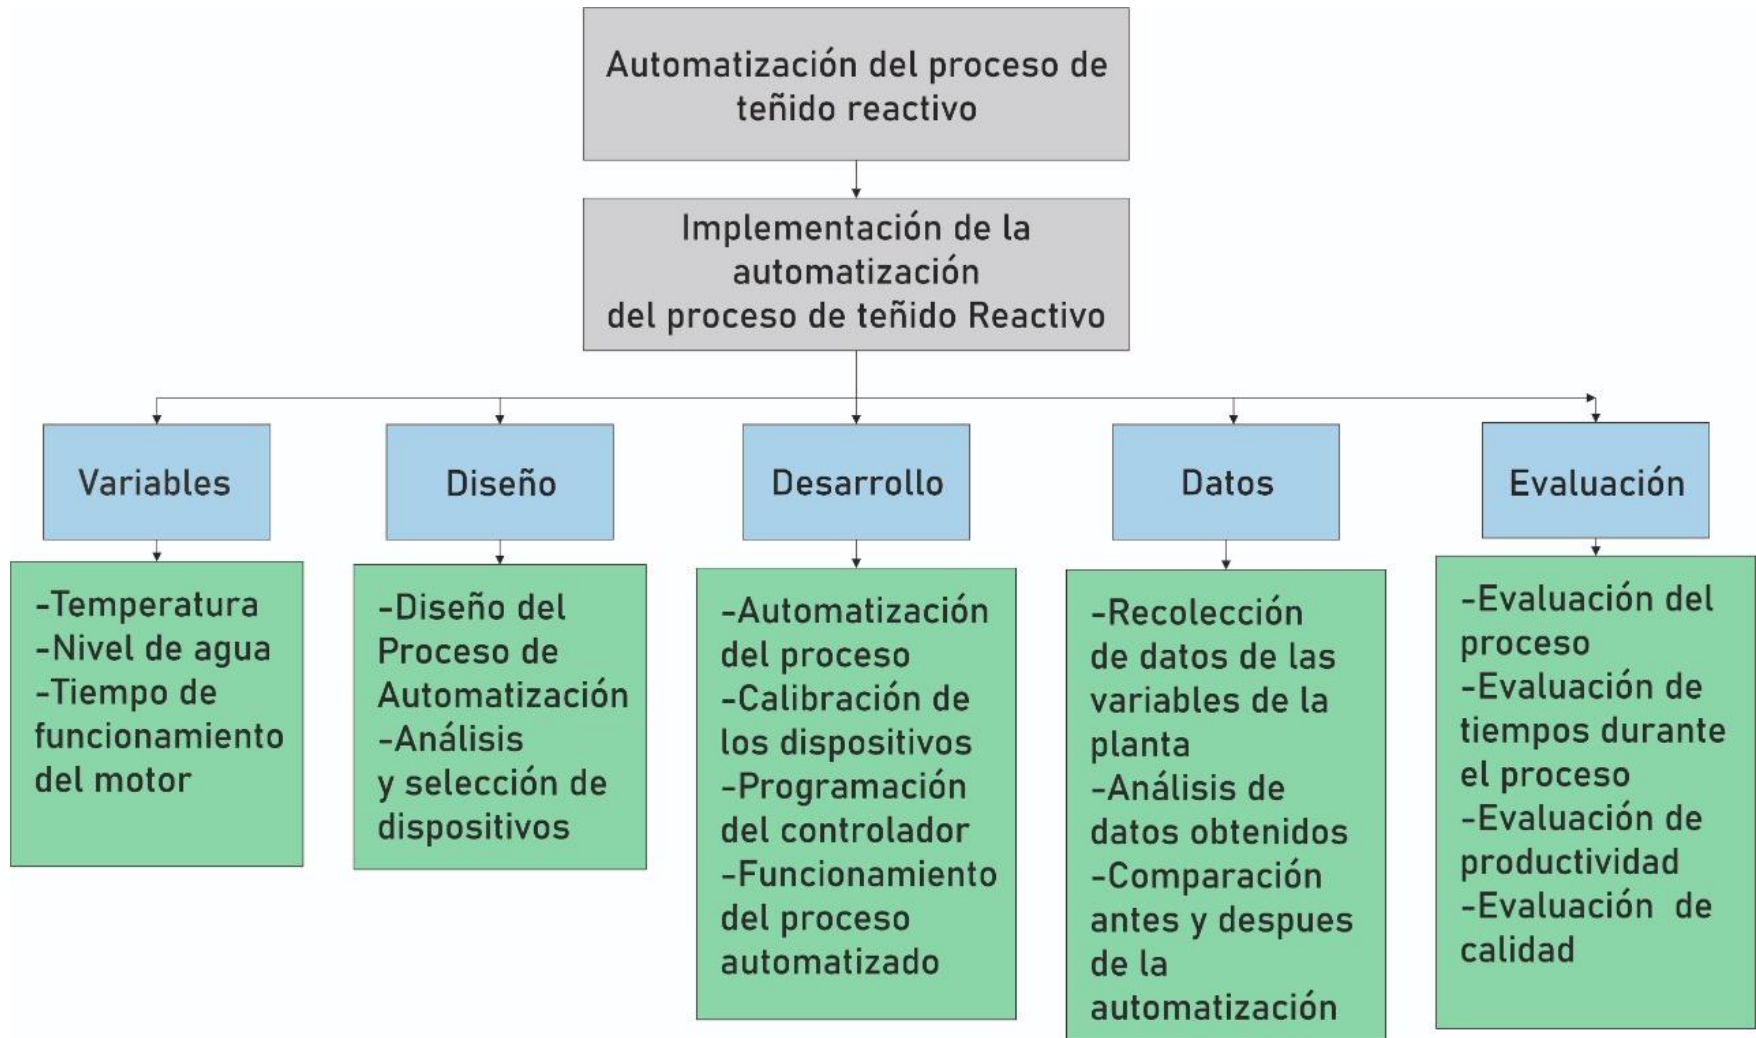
Automatización del proceso de teñido reactivo

Implementación de la automatización del proceso de teñido Reactivo

Variables

-Temperatura
-Nivel de agua
-Tiempo de funcionamiento del motor

Diseño

-Diseño del Proceso de Automatización
-Análisis y selección de dispositivos

Desarrollo

-Automatización del proceso
-Calibración de los dispositivos
-Programación del controlador
-Funcionamiento del proceso automatizado

Datos

-Recolección de datos de las variables de la planta
-Análisis de datos obtenidos
-Comparación antes y despues de la automatización

Evaluación

-Evaluación del proceso
-Evaluación de tiempos durante el proceso
-Evaluación de productividad
-Evaluación de calidad